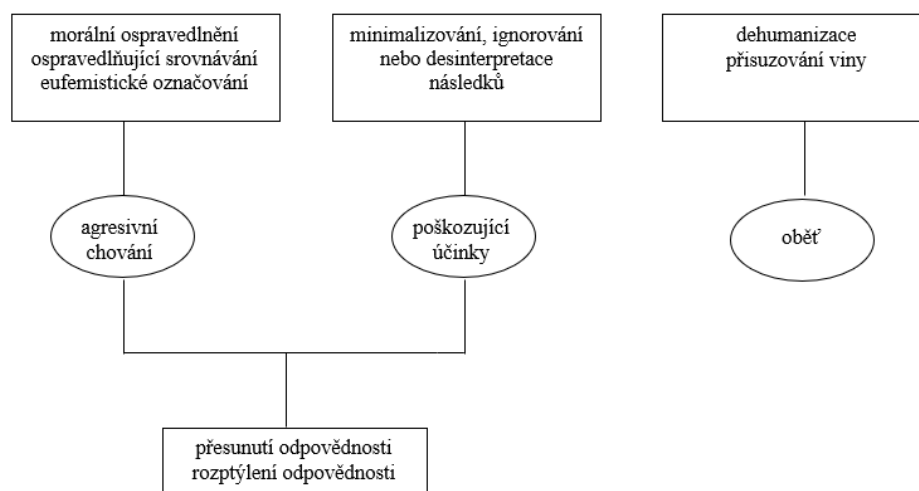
morální ospravedlnění
ospravedlňující srovnávání
eufemistické označování

minimalizování, ignorování
nebo desinterpretace
následků

dehumanizace
přisuzování viny

agresivní
chování

poškozující
účinky

oběť

přesunutí odpovědnosti
rozptýlení odpovědnosti